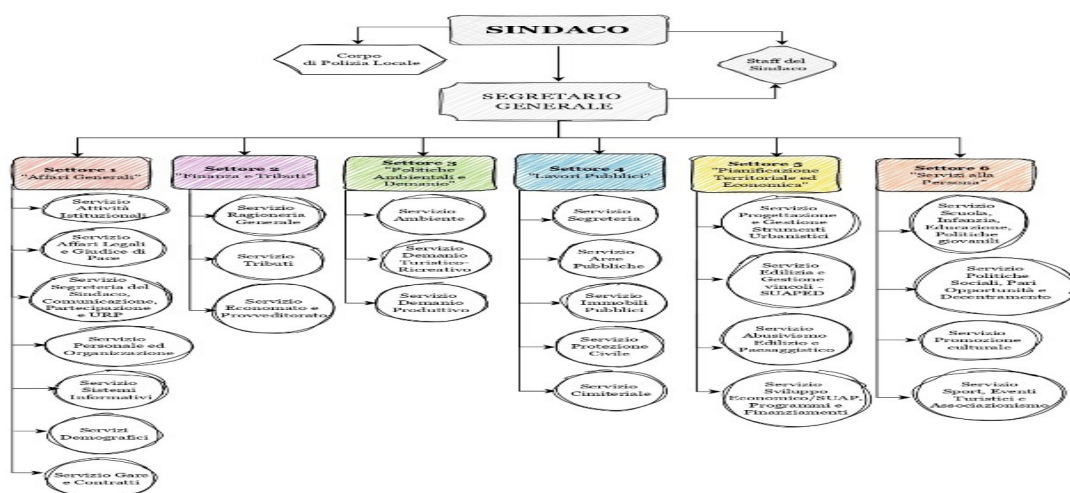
SINDACO

Corpo di Polizia Locale

Staff del Sindaco

SEGRETARIO GENERALE

Settore 1 "Affari Generali"

Servizio Attività Istituzionali

Servizio Affari Legali e Giudice di Pace

Servizio Segreteria del Sindaco, Comunicazione, Partecipazione e URP

Servizio Personale ed Organizzazione

Servizio Sistemi Informativi

Servizi Demografici

Servizio Gare e Contratti

Settore 2 "Finanza e Tributi"

Servizio Ragioneria Generale

Servizio Tributi

Servizio Economato e Provveditorato

Settore 3 "Politiche Ambientali e Demanio"

Servizio Ambiente

Servizio Demanio Turistico-Ricreativo

Servizio Demanio Produttivo

Settore 4 "Lavori Pubblici"

Servizio Segreteria

Servizio Aree Pubbliche

Servizio Immobili Pubblici

Servizio Protezione Civile

Servizio Cimiteriale

Settore 5 "Pianificazione Territoriale ed Economica"

Servizio Progettazione e Gestione Strumenti Urbanistici

Servizio Edilizia e Gestione vincoli - SUAPED

Servizio Abusivismo Edilizio e Paesaggistico

Servizio Sviluppo Economico/SUAP, Programmi e Finanziamenti

Settore 6 "Servizi alla Persona"

Servizio Scuola, Infanzia, Educazione, Politiche giovanili

Servizio Politiche Sociali, Pari Opportunità e Decentramento

Servizio Promozione culturale

Servizio Sport, Eventi Turistici e Associazionismo